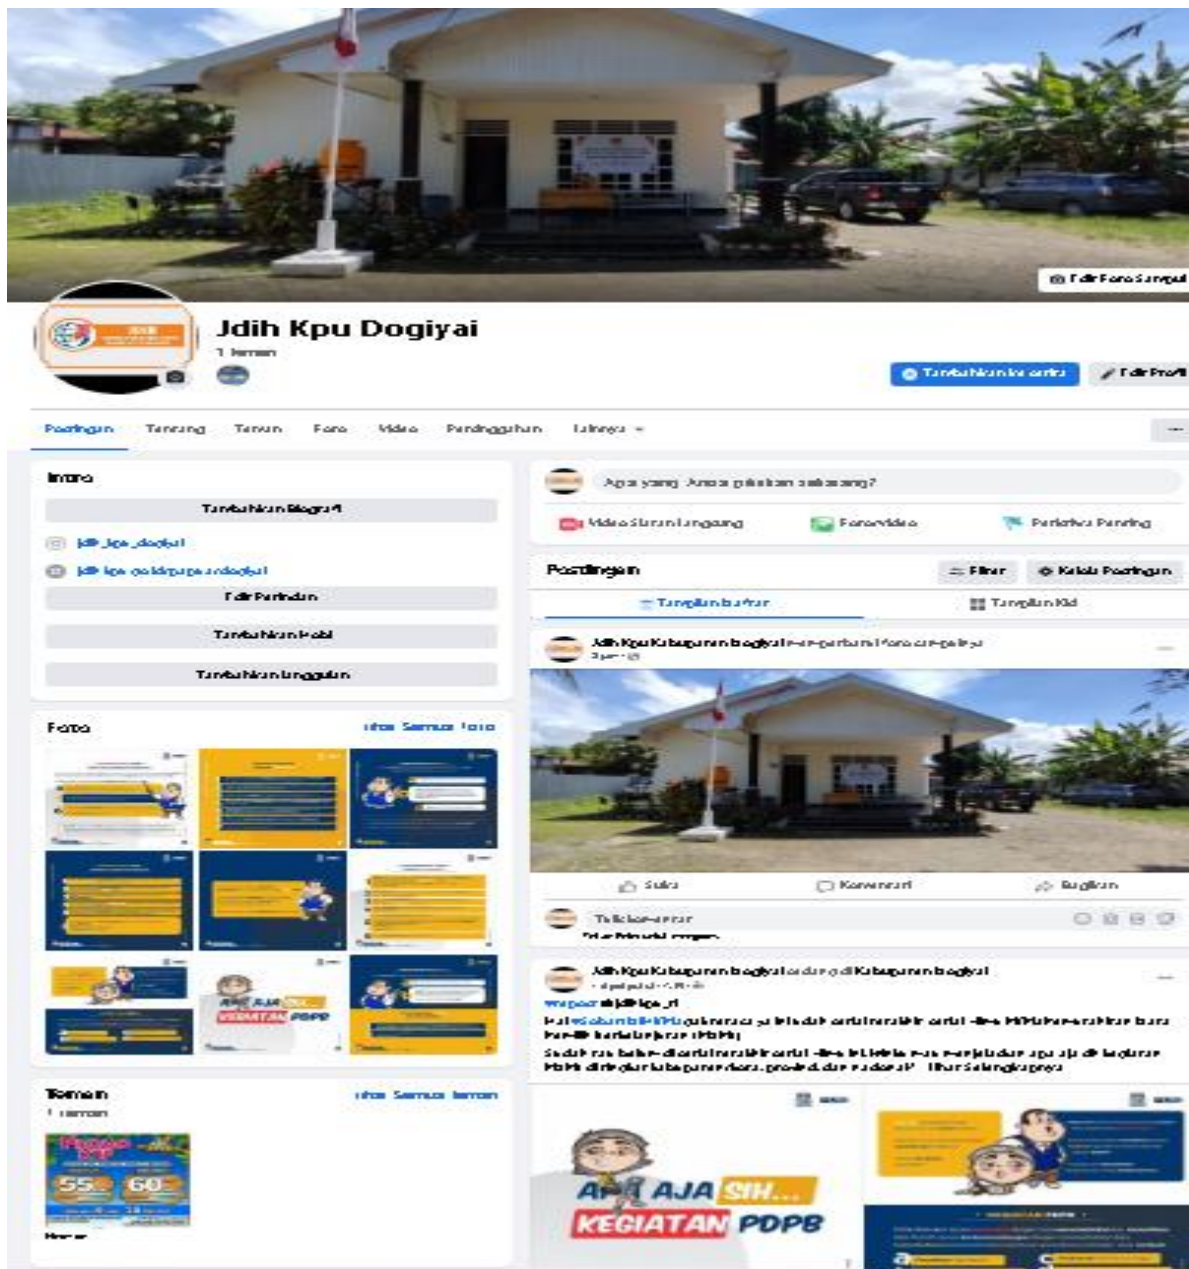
Edit Foto Sampul

Jdih Kpu Dogiyai
1 teman

Tambahkan ke cerita
Edit Profil

Postingan Tentang Teman Foto Video Pendingatan Lainnya

Intro
Tambahkan Biografi
jdih_kpu_dogiyai
jdih kpu dogiyai
Edit Perincian
Tambahkan Hobi
Tambahkan Unggulan

Foto
Lihat Semua Foto

APA AJA SIH... KEGIATAN PDPB

Teman
Lihat Semua Teman
1 teman

55 60

Apa yang Anda pikirkan sekarang?
Video Siaran Langsung
Foto/video
Peristiwa Penting

Postingan
Filter
Kelola Postingan
Tampilan Daftar
Tampilan Kisi

Jdih Kpu Kabupaten Dogiyai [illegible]

Suka
Komentari
Bagikan

Tulis komentar...

Jdih Kpu Kabupaten Dogiyai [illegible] di Kabupaten Dogiyai
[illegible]
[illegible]

APA AJA SIH... KEGIATAN PDPB